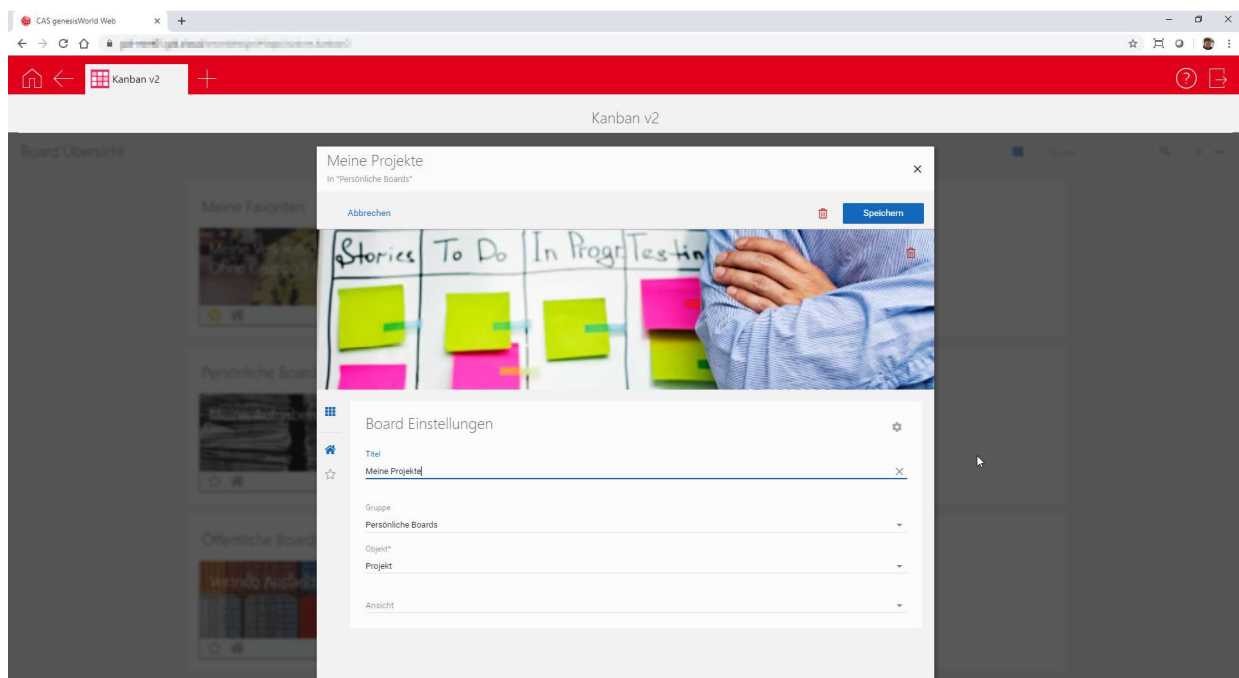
CAS genesisWorld Web

Kanban v2

Kanban v2

Board Übersicht

Meine Favoriten

Persönliche Boards

Öffentliche Boards

Meine Projekte
In "Persönliche Boards"

Abbrechen

Speichern

Stories | To Do | In Progr | Testing

Board Einstellungen

Titel
Meine Projekte

Gruppe
Persönliche Boards

Objekt*
Projekt

Ansicht